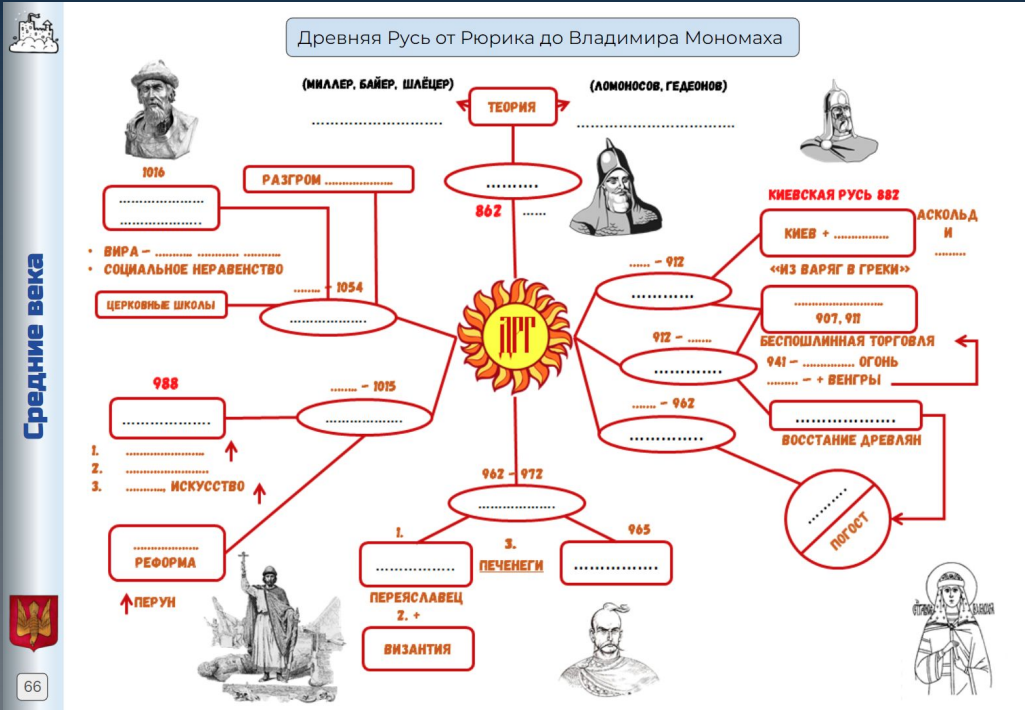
Древняя Русь от Рюрика до Владимира Мономаха

Средние века

(МИЛЛЕР, БАЙЕР, ШЛЁЦЕР)
.............................
ТЕОРИЯ
(ЛОМОНОСОВ, ГЕДЕОНОВ)
.....................................

1016
...................
...................

РАЗГРОМ ...................

..........
862 ......

КИЕВСКАЯ РУСЬ 882
КИЕВ + ...............
АСКОЛЬД И ........
«ИЗ ВАРЯГ В ГРЕКИ»

• ВИРА – .......... .......... ..........
• СОЦИАЛЬНОЕ НЕРАВЕНСТВО

ЦЕРКОВНЫЕ ШКОЛЫ
....... – 1054
..................

...... – 912
............

........................
907, 911
БЕСПОШЛИННАЯ ТОРГОВЛЯ

912 – .......
............
941 – ............... ОГОНЬ
........ – + ВЕНГРЫ

ДГ

988
.................
1. .....................
2. .....................
3. .........., ИСКУССТВО

....... – 1015
..................

...... – 962
.............

..................
ВОССТАНИЕ ДРЕВЛЯН

962 – 972
..................

........
ПОГОСТ

..................
РЕФОРМА
ПЕРУН

1.
..................
ПЕРЕЯСЛАВЕЦ
2. +
ВИЗАНТИЯ

3.
ПЕЧЕНЕГИ

965
................

66